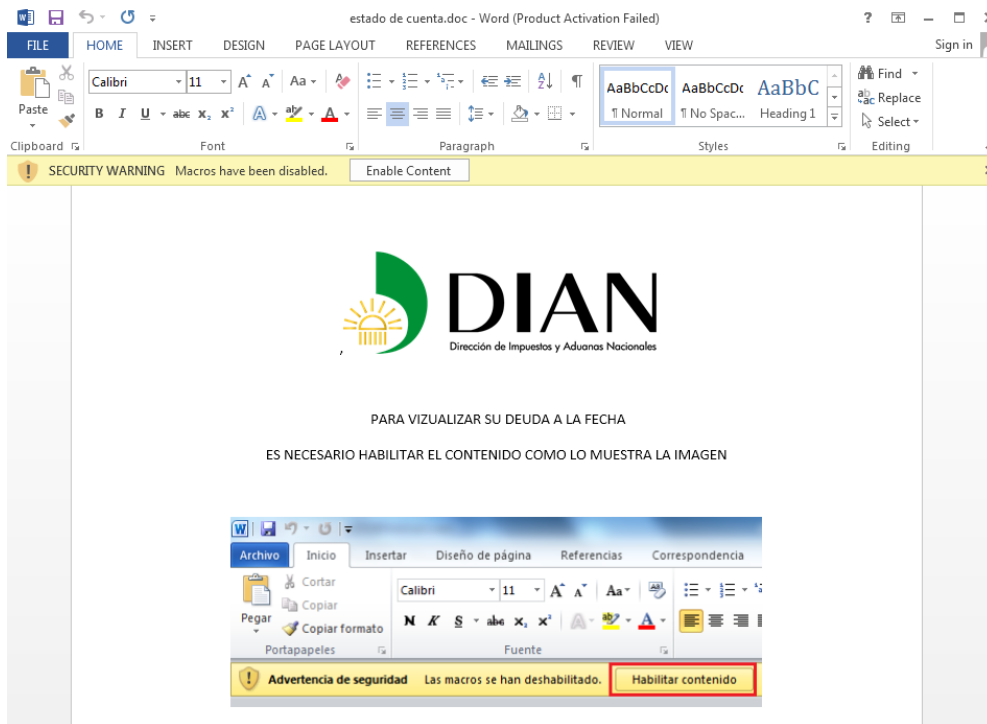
estado de cuenta.doc - Word (Product Activation Failed)

? – □ ×

FILE HOME INSERT DESIGN PAGE LAYOUT REFERENCES MAILINGS REVIEW VIEW Sign in

Paste

Calibri 11 A A Aa

B I U abc $x_2$ $x^2$ A A

AaBbCcDc AaBbCcDc AaBbC
¶ Normal ¶ No Spac... Heading 1

Find Replace Select

Clipboard Font Paragraph Styles Editing

SECURITY WARNING Macros have been disabled. Enable Content

DIAN
Dirección de Impuestos y Aduanas Nacionales

PARA VIZUALIZAR SU DEUDA A LA FECHA

ES NECESARIO HABILITAR EL CONTENIDO COMO LO MUESTRA LA IMAGEN

Archivo Inicio Insertar Diseño de página Referencias Correspondencia

Cortar
Copiar
Pegar
Copiar formato
Portapapeles

Calibri 11 A A Aa
N K S abc $x_2$ $x^2$ A A
Fuente

Advertencia de seguridad Las macros se han deshabilitado. Habilitar contenido